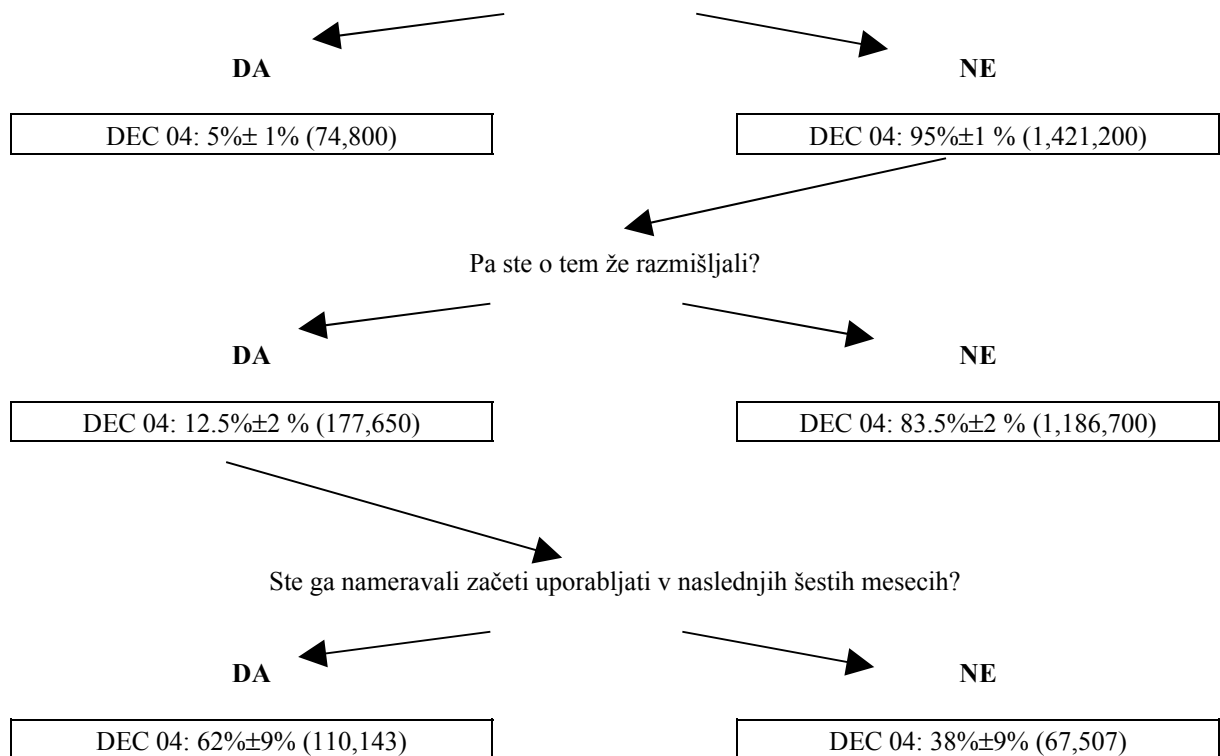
DA

NE

DEC 04: 5%± 1% (74,800)

DEC 04: 95%±1 % (1,421,200)

Pa ste o tem že razmišljali?

DA

NE

DEC 04: 12.5%±2 % (177,650)

DEC 04: 83.5%±2 % (1,186,700)

Ste ga nameravali začeti uporabljati v naslednjih šestih mesecih?

DA

NE

DEC 04: 62%±9% (110,143)

DEC 04: 38%±9% (67,507)